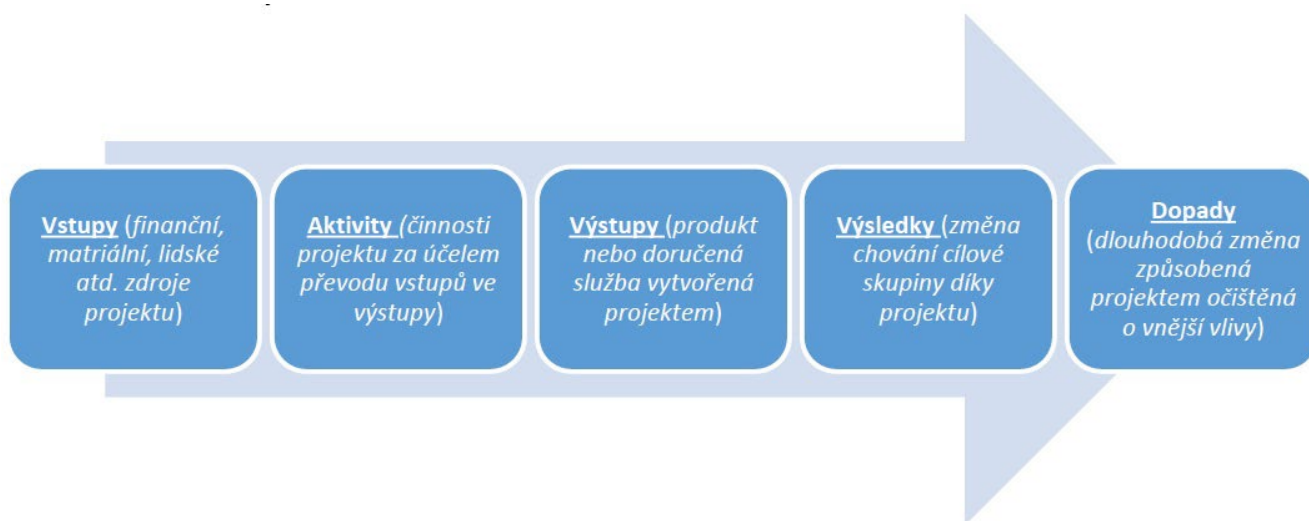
Vstupy (finanční, matriální, lidské atd. zdroje projektu)

Aktivity (činnosti projektu za účelem převodu vstupů ve výstupy)

Výstupy (produkt nebo doručená služba vytvořená projektem)

Výsledky (změna chování cílové skupiny díky projektu)

Dopady (dlouhodobá změna způsobená projektem očištěná o vnější vlivy)